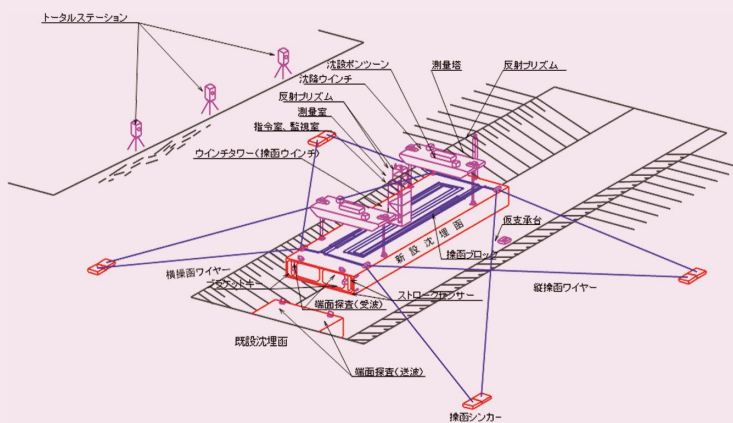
トータルステーション
沈設ポンツーン
沈降ウインチ
測量塔
反射プリズム
反射プリズム
測量室
指令室、監視室
ウインチタワー（接函ウインチ）
新設沈埋函
仮支承台
接函ブロック
横接函ワイヤー
ブラケット
端面探査（受波）
ストロークセンサー
縦接函ワイヤー
既設沈埋函
端面探査（送波）
接函シンカー